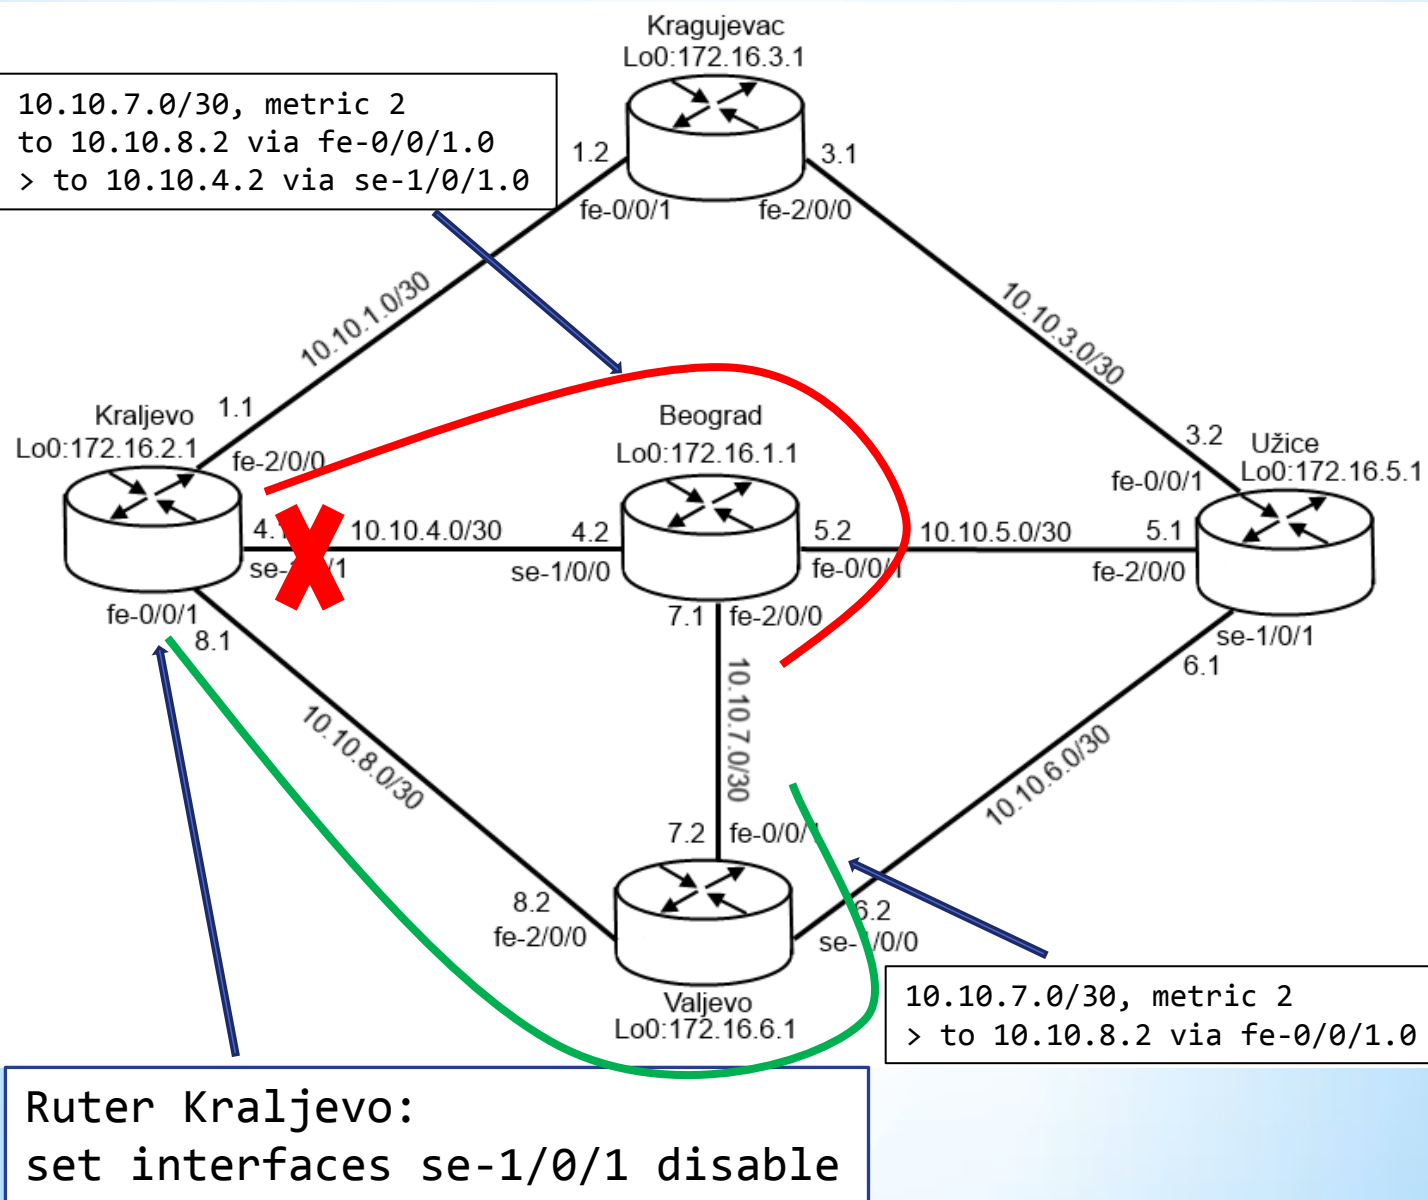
10.10.7.0/30, metric 2
to 10.10.8.2 via fe-0/0/1.0
> to 10.10.4.2 via se-1/0/1.0

Kragujevac
Lo0:172.16.3.1

1.2
3.1
fe-0/0/1
fe-2/0/0

10.10.1.0/30
10.10.3.0/30

Kraljevo
Lo0:172.16.2.1
1.1
fe-2/0/0
4.1
se-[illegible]/1
fe-0/0/1
8.1

10.10.4.0/30

Beograd
Lo0:172.16.1.1
4.2
se-1/0/0
5.2
fe-0/0/1
7.1
fe-2/0/0

10.10.5.0/30

3.2
Užice
Lo0:172.16.5.1
fe-0/0/1
5.1
fe-2/0/0
se-1/0/1
6.1

10.10.8.0/30
10.10.7.0/30
10.10.6.0/30

7.2
fe-0/0/1
8.2
fe-2/0/0
6.2
se-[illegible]/0/0
Valjevo
Lo0:172.16.6.1

10.10.7.0/30, metric 2
> to 10.10.8.2 via fe-0/0/1.0

Ruter Kraljevo:
set interfaces se-1/0/1 disable